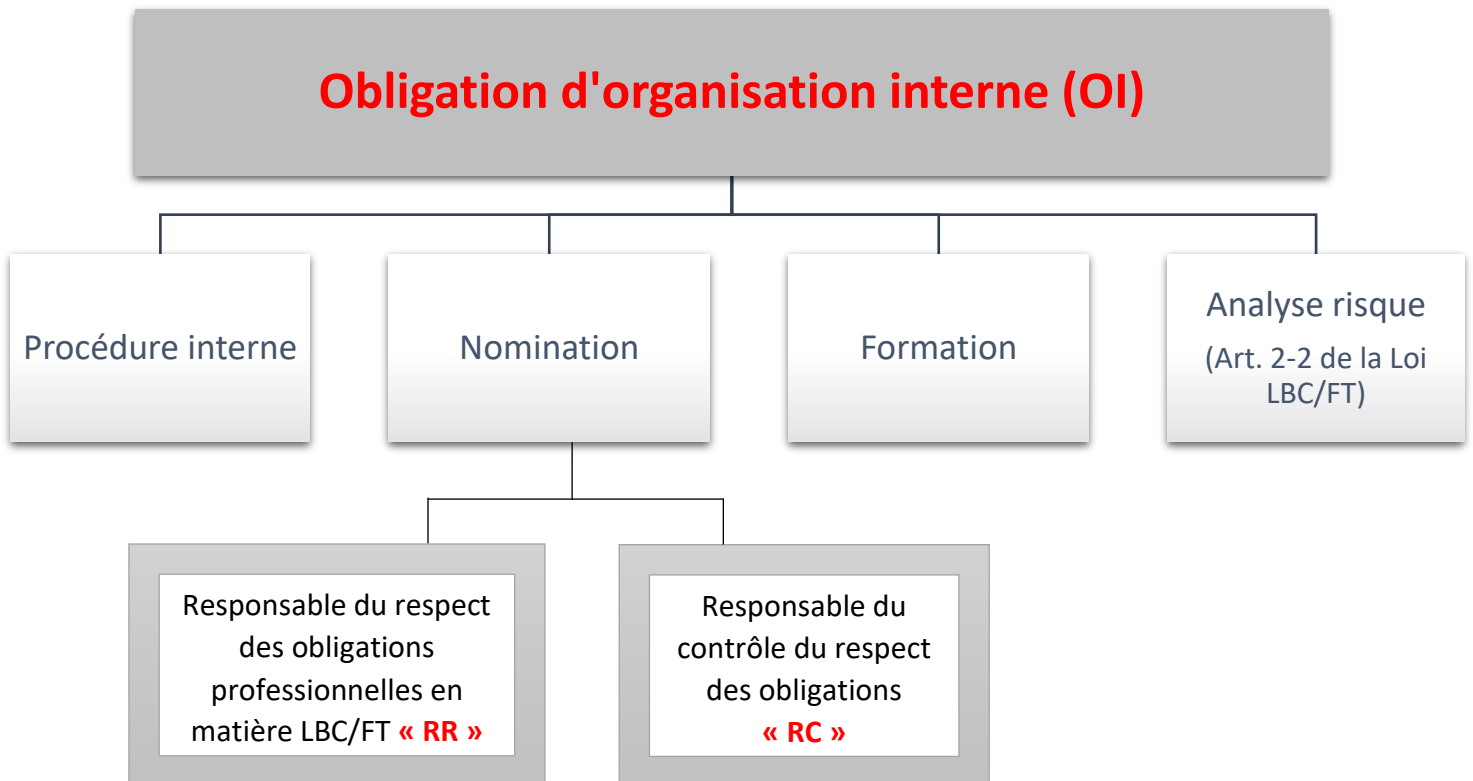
Obligation d'organisation interne (OI)

Procédure interne

Nomination

Formation

Analyse risque
(Art. 2-2 de la Loi LBC/FT)

Responsable du respect des obligations professionnelles en matière LBC/FT « RR »

Responsable du contrôle du respect des obligations « RC »